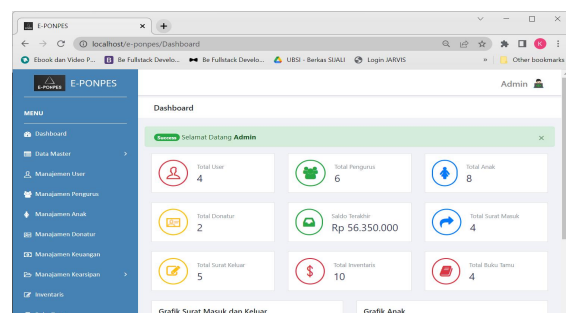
E-PONPES ×
+
localhost/e-ponpes/Dashboard
Ebook dan Video P...
Be Fullstack Develo...
Be Fullstack Develo...
UBSI - Berkas SIJALI
Login JARVIS
»
Other bookmarks

E-PONPES
E-PONPES
Admin
MENU
Dashboard
Data Master
Manajemen User
Manajemen Pengurus
Manajemen Anak
Manajemen Donatur
Manajemen Keuangan
Manajemen Kearsipan
Inventaris

Dashboard

Success Selamat Datang Admin
×

Total User
4
Total Pengurus
6
Total Anak
8
Total Donatur
2
Saldo Terakhir
Rp 56.350.000
Total Surat Masuk
4
Total Surat Keluar
5
Total Inventaris
10
Total Buku Tamu
4

Grafik Surat Masuk dan Keluar
Grafik Anak